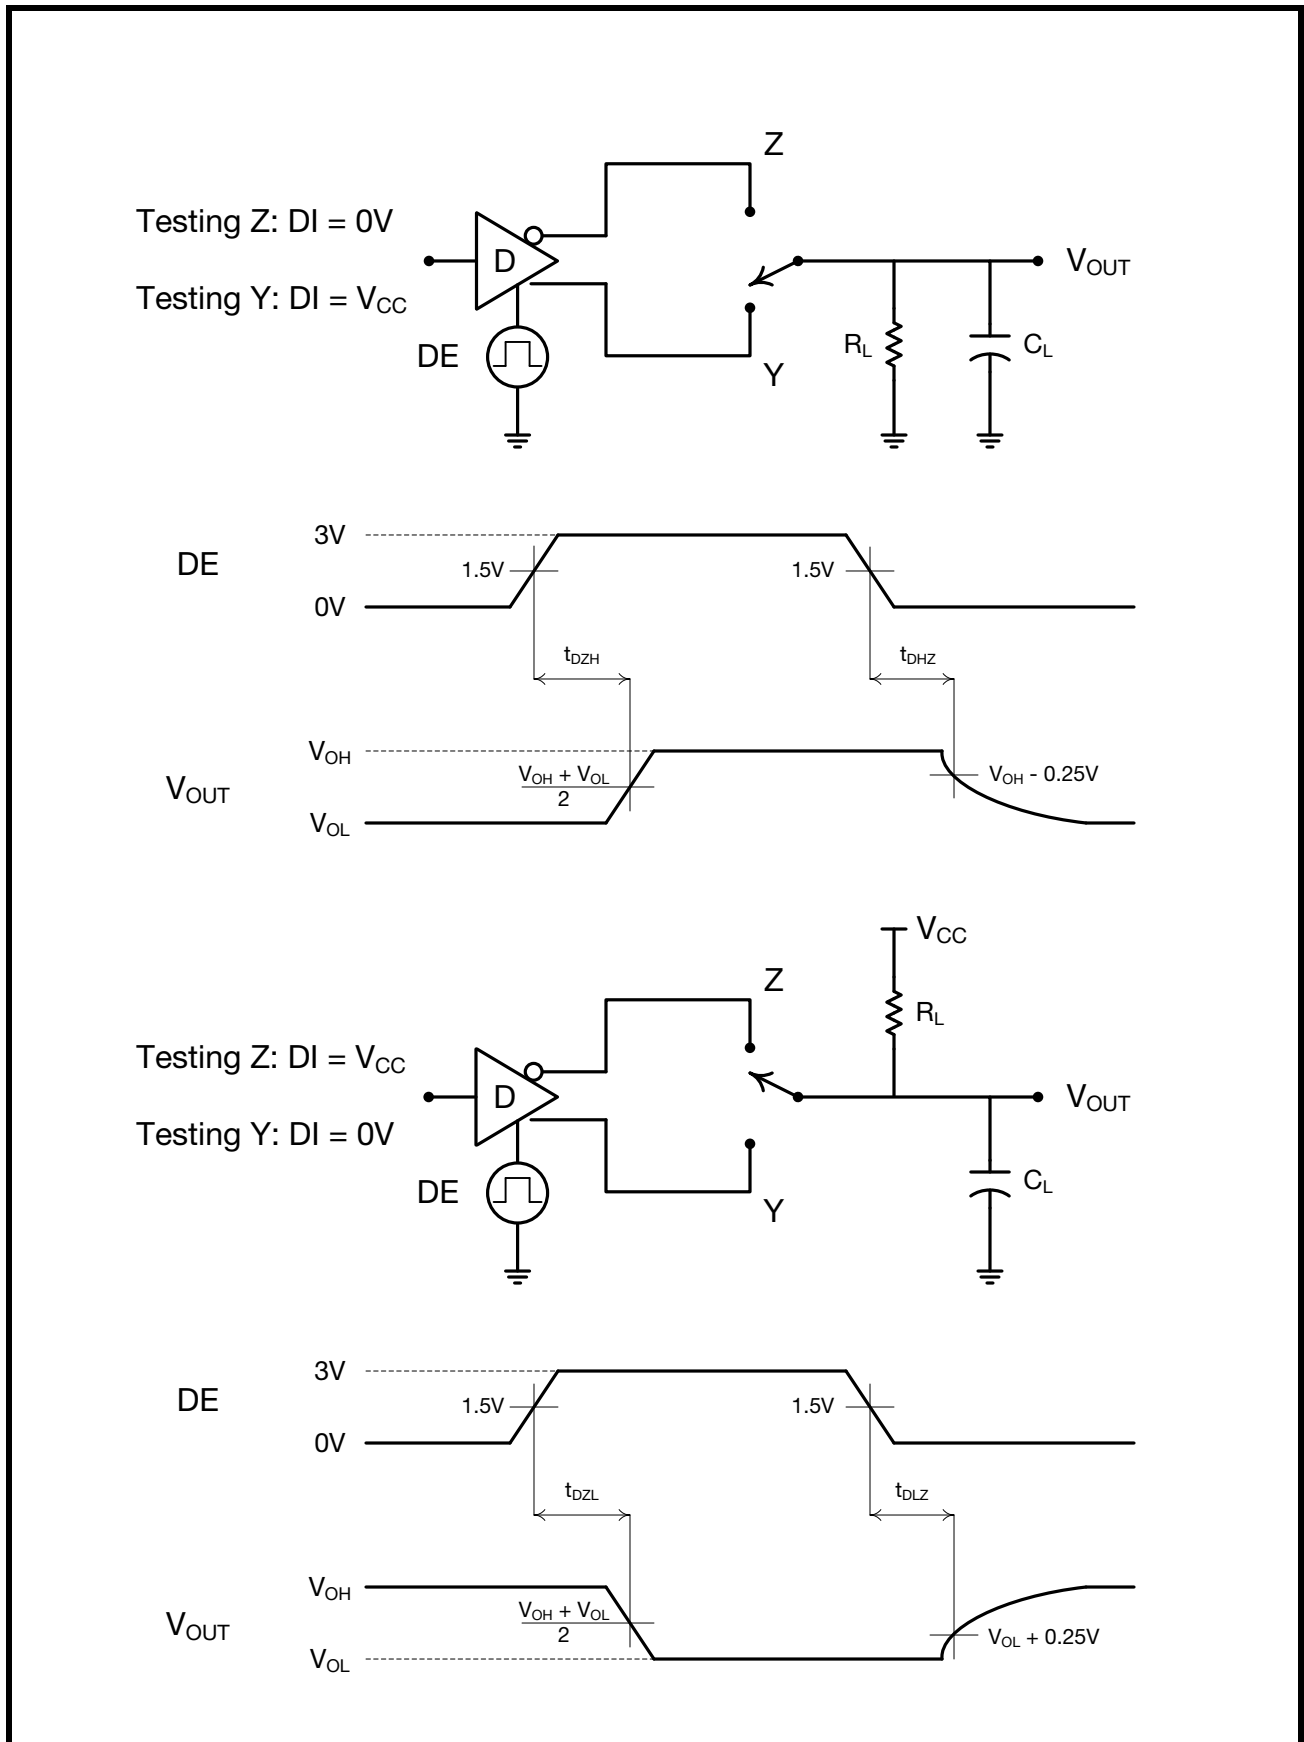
Z

Testing Z: DI = 0V

D

$V_{OUT}$

Testing Y: DI = $V_{CC}$

$R_L$

$C_L$

DE

Y

3V

DE

1.5V

1.5V

0V

$t_{DZH}$

$t_{DHZ}$

$V_{OH}$

$V_{OUT}$

$\frac{V_{OH} + V_{OL}}{2}$

$V_{OH}$ - 0.25V

$V_{OL}$

$V_{CC}$

Z

$R_L$

Testing Z: DI = $V_{CC}$

D

$V_{OUT}$

Testing Y: DI = 0V

$C_L$

DE

Y

3V

DE

1.5V

1.5V

0V

$t_{DZL}$

$t_{DLZ}$

$V_{OH}$

$V_{OUT}$

$\frac{V_{OH} + V_{OL}}{2}$

$V_{OL}$ + 0.25V

$V_{OL}$